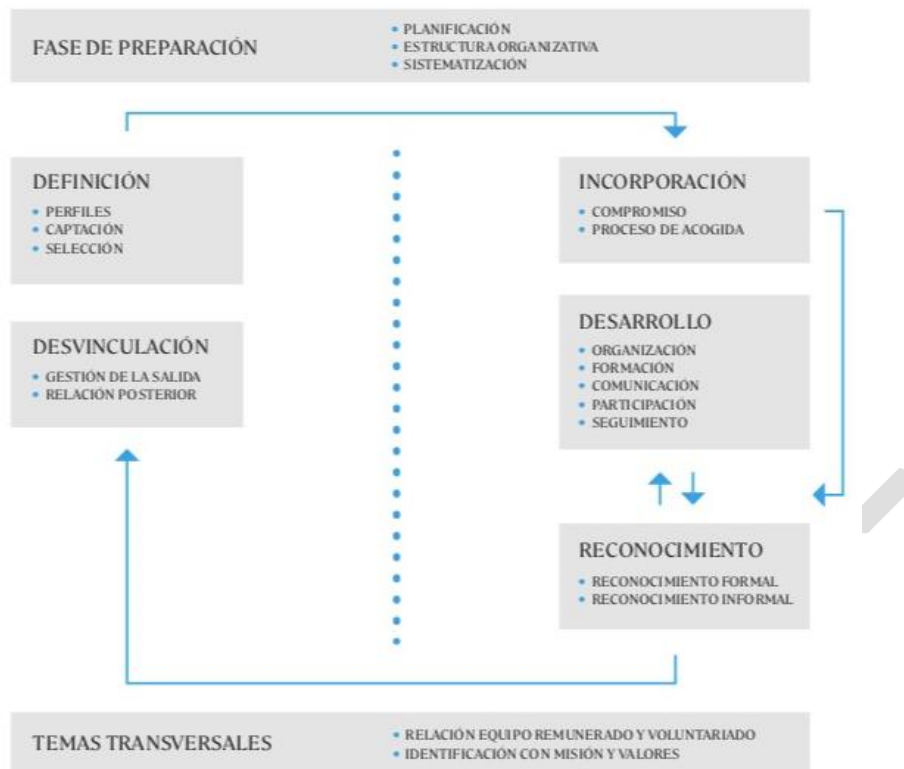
FASE DE PREPARACIÓN

• PLANIFICACIÓN
• ESTRUCTURA ORGANIZATIVA
• SISTEMATIZACIÓN

DEFINICIÓN

• PERFILES
• CAPTACIÓN
• SELECCIÓN

DESVINCULACIÓN

• GESTIÓN DE LA SALIDA
• RELACIÓN POSTERIOR

INCORPORACIÓN

• COMPROMISO
• PROCESO DE ACOGIDA

DESARROLLO

• ORGANIZACIÓN
• FORMACIÓN
• COMUNICACIÓN
• PARTICIPACIÓN
• SEGUIMIENTO

RECONOCIMIENTO

• RECONOCIMIENTO FORMAL
• RECONOCIMIENTO INFORMAL

TEMAS TRANSVERSALES

• RELACIÓN EQUIPO REMUNERADO Y VOLUNTARIADO
• IDENTIFICACIÓN CON MISIÓN Y VALORES